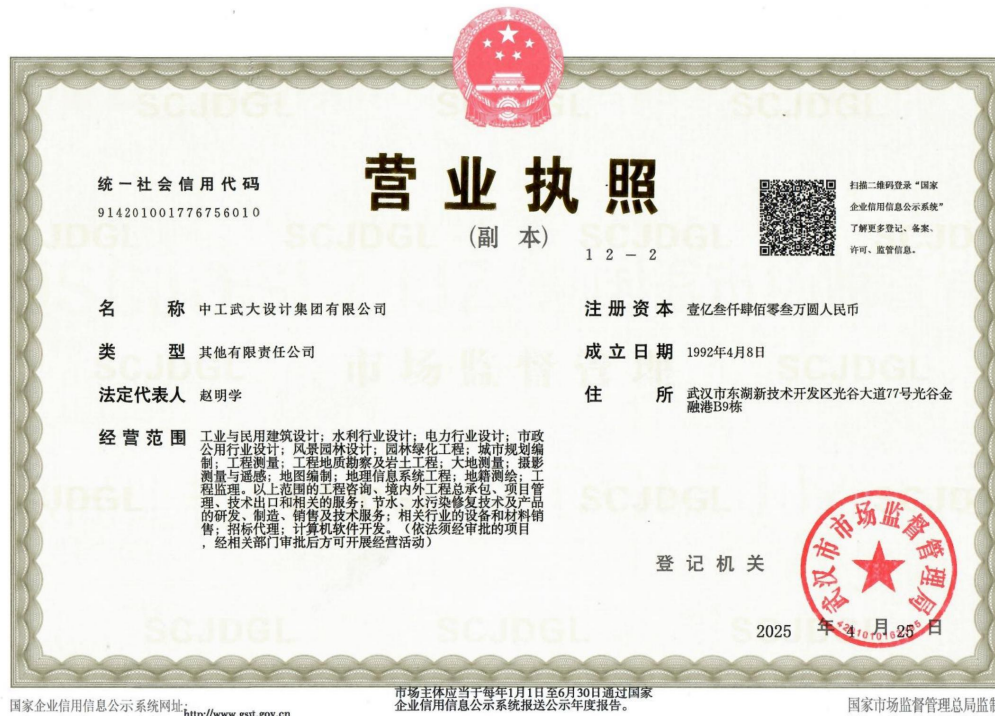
统一社会信用代码

91420100177675601O

营业执照

（副本）

12－2

扫描二维码登录"国家企业信用信息公示系统"了解更多登记、备案、许可、监管信息。

名　　称　中工武大设计集团有限公司

注册资本　壹亿叁仟肆佰零叁万圆人民币

类　　型　其他有限责任公司

成立日期　1992年4月8日

法定代表人　赵明学

住　　所　武汉市东湖新技术开发区光谷大道77号光谷金融港B9栋

经营范围　工业与民用建筑设计；水利行业设计；电力行业设计；市政公用行业设计；风景园林设计；园林绿化工程；城市规划编制；工程测量；工程地质勘察及岩土工程；大地测量；摄影测量与遥感；地图编制；地理信息系统工程；地籍测绘；工程监理。以上范围的工程咨询、境内外工程总承包、项目管理、技术出口和相关的服务；节水、水污染修复技术及产品的研发、制造、销售及技术服务；相关行业的设备和材料销售；招标代理；计算机软件开发。（依法须经审批的项目，经相关部门审批后方可开展经营活动）

登记机关

武汉市市场监督管理局

2025　年　4　月　25　日

国家企业信用信息公示系统网址：http://www.gsxt.gov.cn

市场主体应当于每年1月1日至6月30日通过国家企业信用信息公示系统报送公示年度报告。

国家市场监督管理总局监制